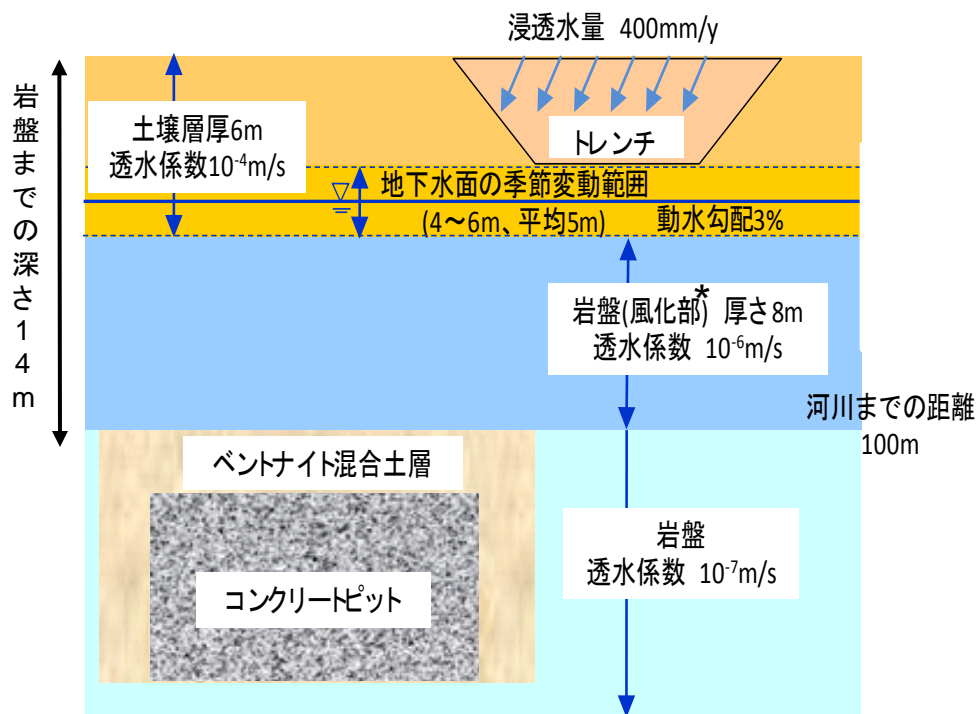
浸透水量 400mm/y

岩盤までの深さ14m

土壌層厚6m
透水係数$10^{-4}$m/s

トレンチ

地下水面の季節変動範囲
(4～6m、平均5m)

動水勾配3%

岩盤(風化部)* 厚さ8m
透水係数 $10^{-6}$m/s

河川までの距離
100m

ベントナイト混合土層

コンクリートピット

岩盤
透水係数 $10^{-7}$m/s